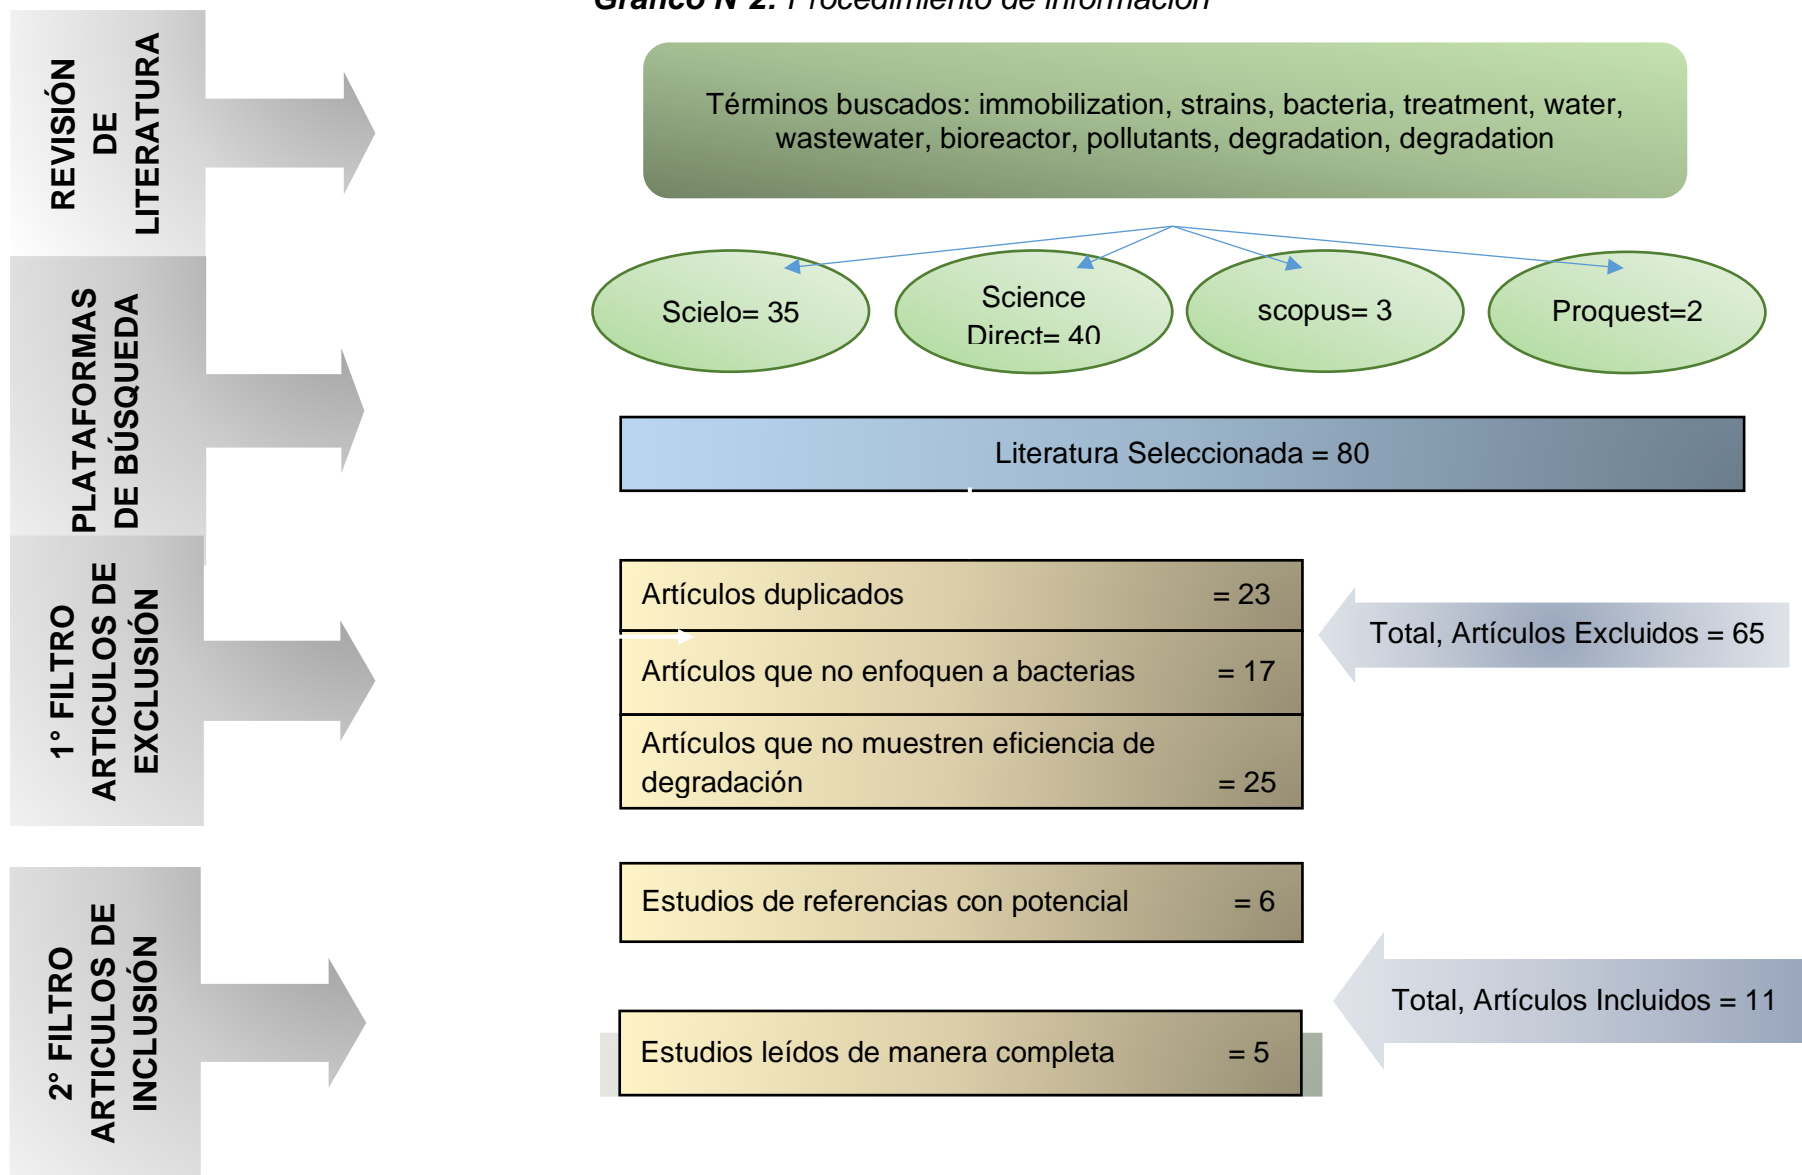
Gráfico N°2. Procedimiento de información

REVISIÓN DE LITERATURA

Términos buscados: immobilization, strains, bacteria, treatment, water, wastewater, bioreactor, pollutants, degradation, degradation

PLATAFORMAS DE BÚSQUEDA

Scielo= 35

Science Direct= 40

scopus= 3

Proquest=2

Literatura Seleccionada = 80

1° FILTRO ARTICULOS DE EXCLUSIÓN

| Artículos duplicados | = 23 |
|---|---|
| Artículos que no enfoquen a bacterias | = 17 |
| Artículos que no muestren eficiencia de degradación | = 25 |

Total, Artículos Excluidos = 65

2° FILTRO ARTICULOS DE INCLUSIÓN

Estudios de referencias con potencial = 6

Estudios leídos de manera completa = 5

Total, Artículos Incluidos = 11